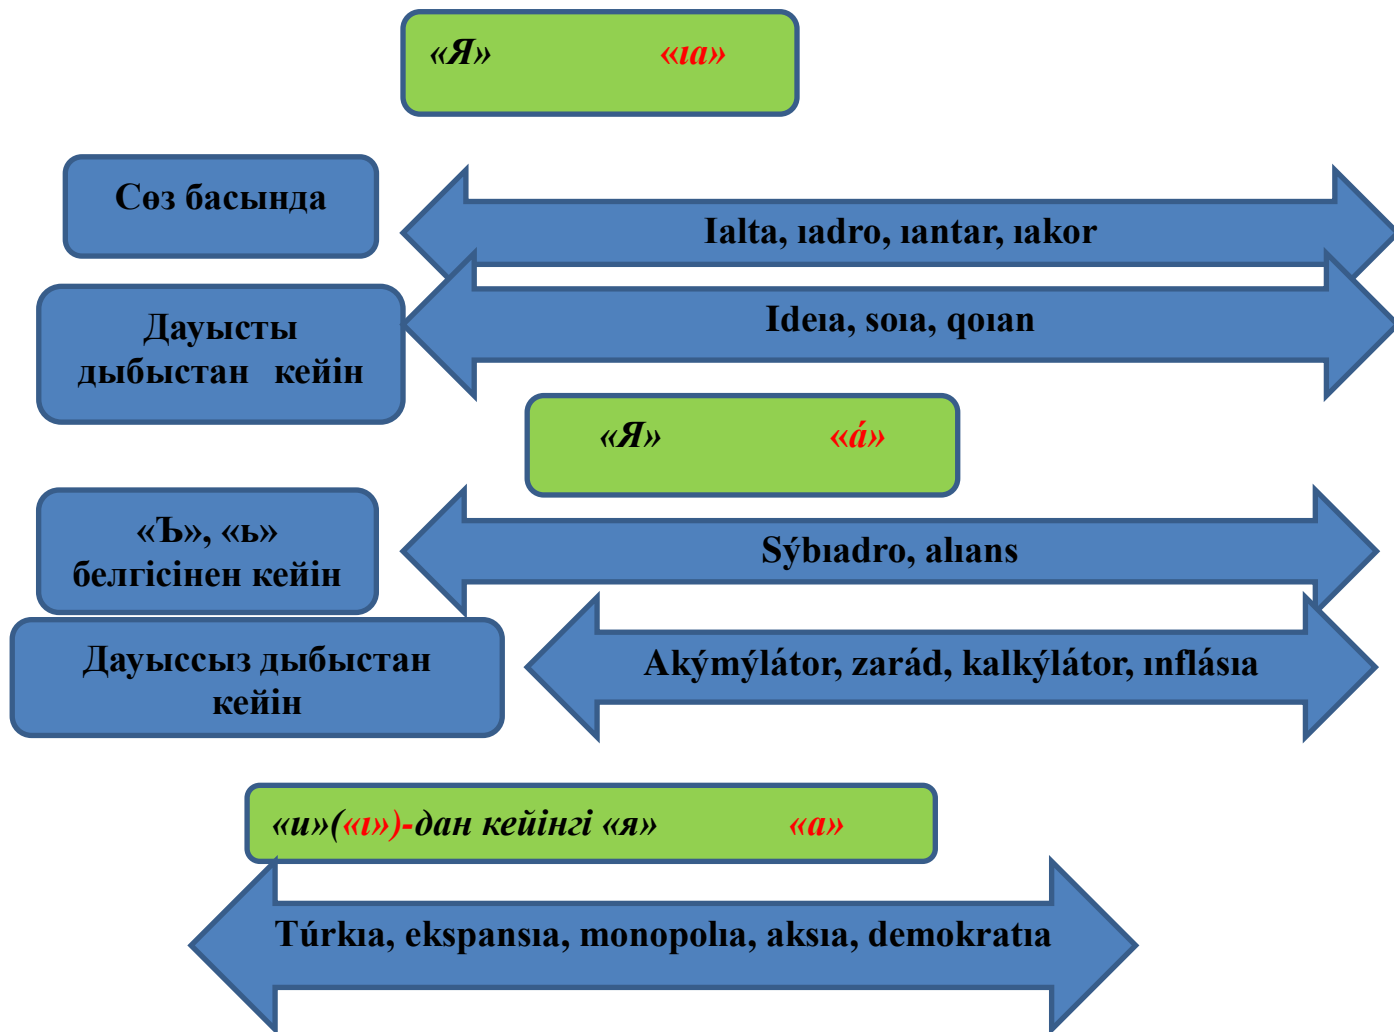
«Я» «ıa»

Сөз басында

Ialta, ıadro, ıantar, ıakor

Дауысты дыбыстан кейін

Ideıa, soıa, qoıan

«Я» «á»

«Ъ», «ь» белгісінен кейін

Sýbıadro, alıans

Дауыссыз дыбыстан кейін

Akýmýlátor, zarád, kalkýlátor, ınflásıa

«и»(«ı»)-дан кейінгі «я» «a»

Túrkıa, ekspansıa, monopolıa, aksıa, demokratıa